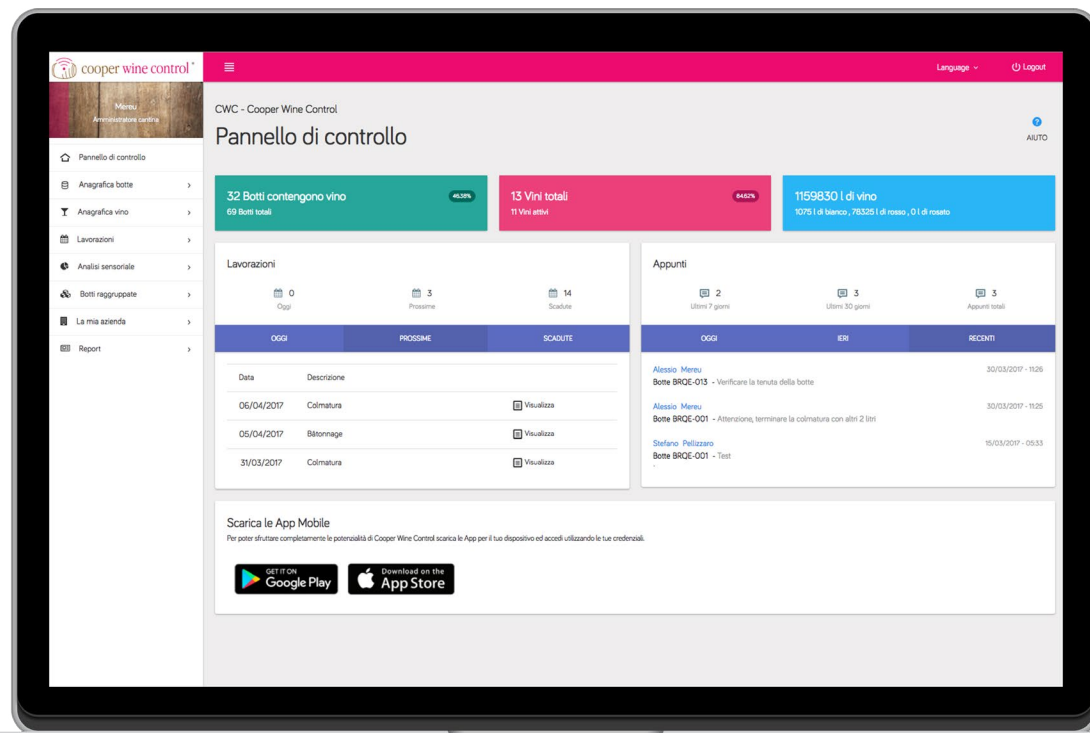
cooper wine control®

Mereu
Amministratore cantina

Pannello di controllo
Anagrafica botte
Anagrafica vino
Lavorazioni
Analisi sensoriale
Botti raggruppate
La mia azienda
Report

Language
Logout

CWC - Cooper Wine Control
Pannello di controllo

AIUTO

32 Botti contengono vino 46.38%
69 Botti totali

13 Vini totali 84.62%
11 Vini attivi

1159830 l di vino
1075 l di bianco , 78325 l di rosso , 0 l di rosato

Lavorazioni

0
Oggi

3
Prossime

14
Scadute

OGGI PROSSIME SCADUTE

| Data | Descrizione | |
|---|---|---|
| 06/04/2017 | Colmatura | Visualizza |
| 05/04/2017 | Bâtonnage | Visualizza |
| 31/03/2017 | Colmatura | Visualizza |

Appunti

2
Ultimi 7 giorni

3
Ultimi 30 giorni

3
Appunti totali

OGGI IERI RECENTI

Alessio Mereu 30/03/2017 - 11:26
Botte BRQE-013 - Verificare la tenuta della botte

Alessio Mereu 30/03/2017 - 11:25
Botte BRQE-001 - Attenzione, terminare la colmatura con altri 2 litri

Stefano Pellizzaro 15/03/2017 - 05:33
Botte BRQE-001 - Test

Scarica le App Mobile
Per poter sfruttare completamente le potenzialità di Cooper Wine Control scarica le App per il tuo dispositivo ed accedi utilizzando le tue credenziali.

GET IT ON
Google Play

Download on the
App Store